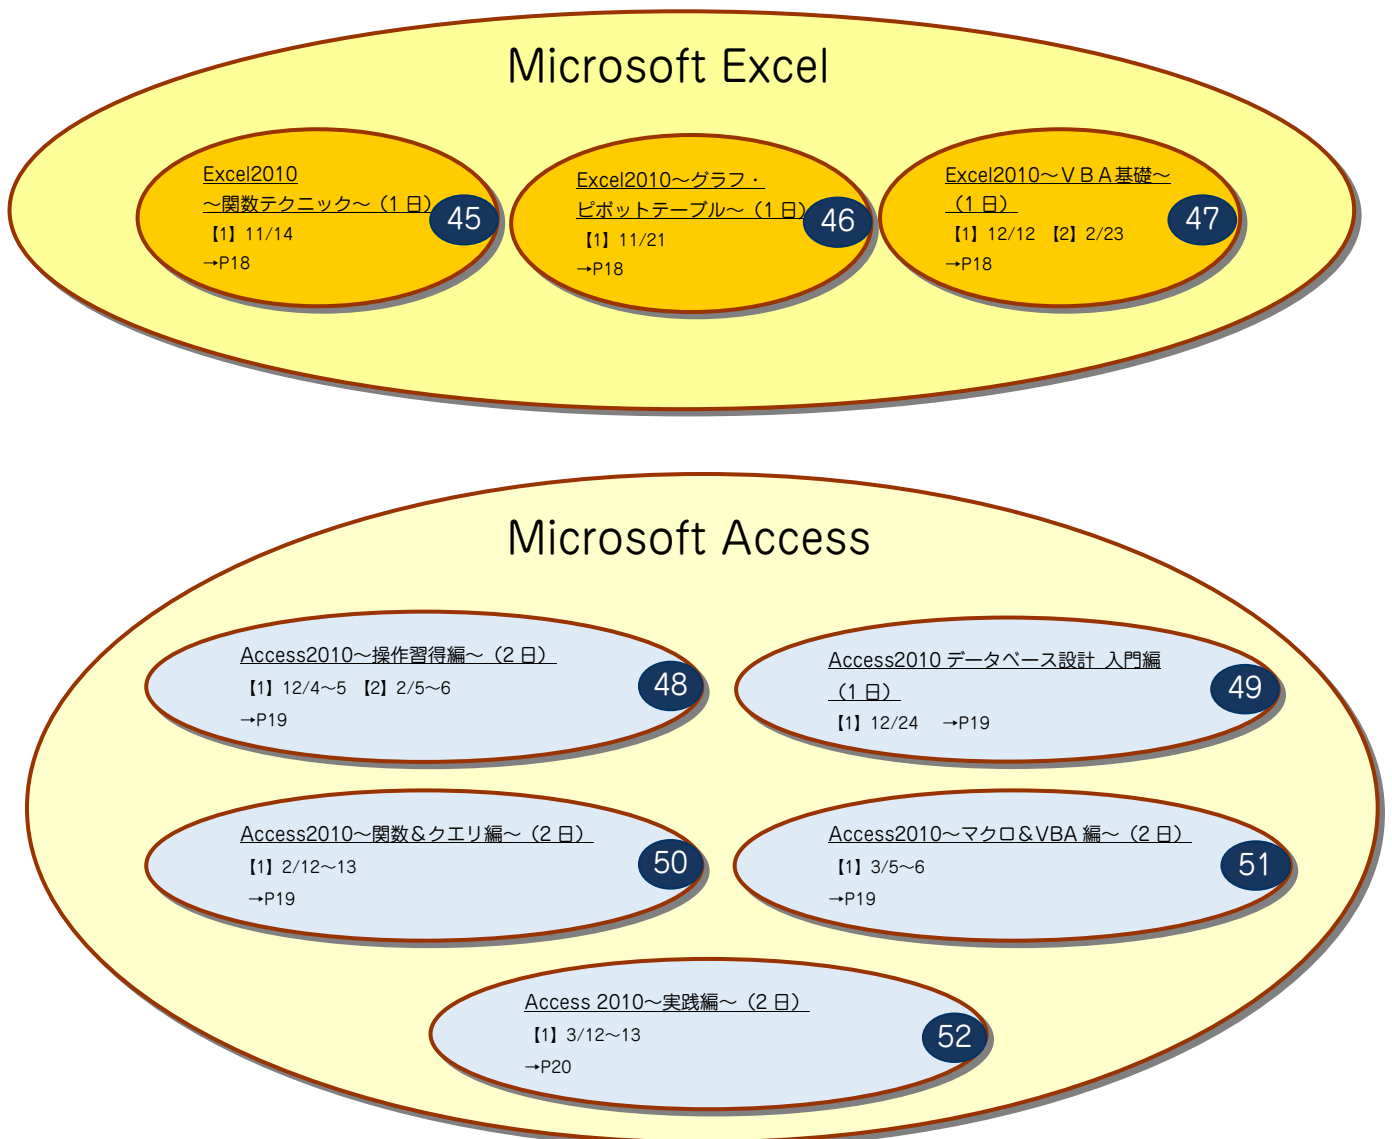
Microsoft Excel

Excel2010
～関数テクニック～（１日）
【1】11/14
→P18

45

Excel2010～グラフ・
ピボットテーブル～（１日）
【1】11/21
→P18

46

Excel2010～ＶＢＡ基礎～
（１日）
【1】12/12 【2】2/23
→P18

47

Microsoft Access

Access2010～操作習得編～（２日）
【1】12/4～5 【2】2/5～6
→P19

48

Access2010 データベース設計 入門編
（１日）
【1】12/24 →P19

49

Access2010～関数＆クエリ編～（２日）
【1】2/12～13
→P19

50

Access2010～マクロ＆VBA 編～（２日）
【1】3/5～6
→P19

51

Access 2010～実践編～（２日）
【1】3/12～13
→P20

52